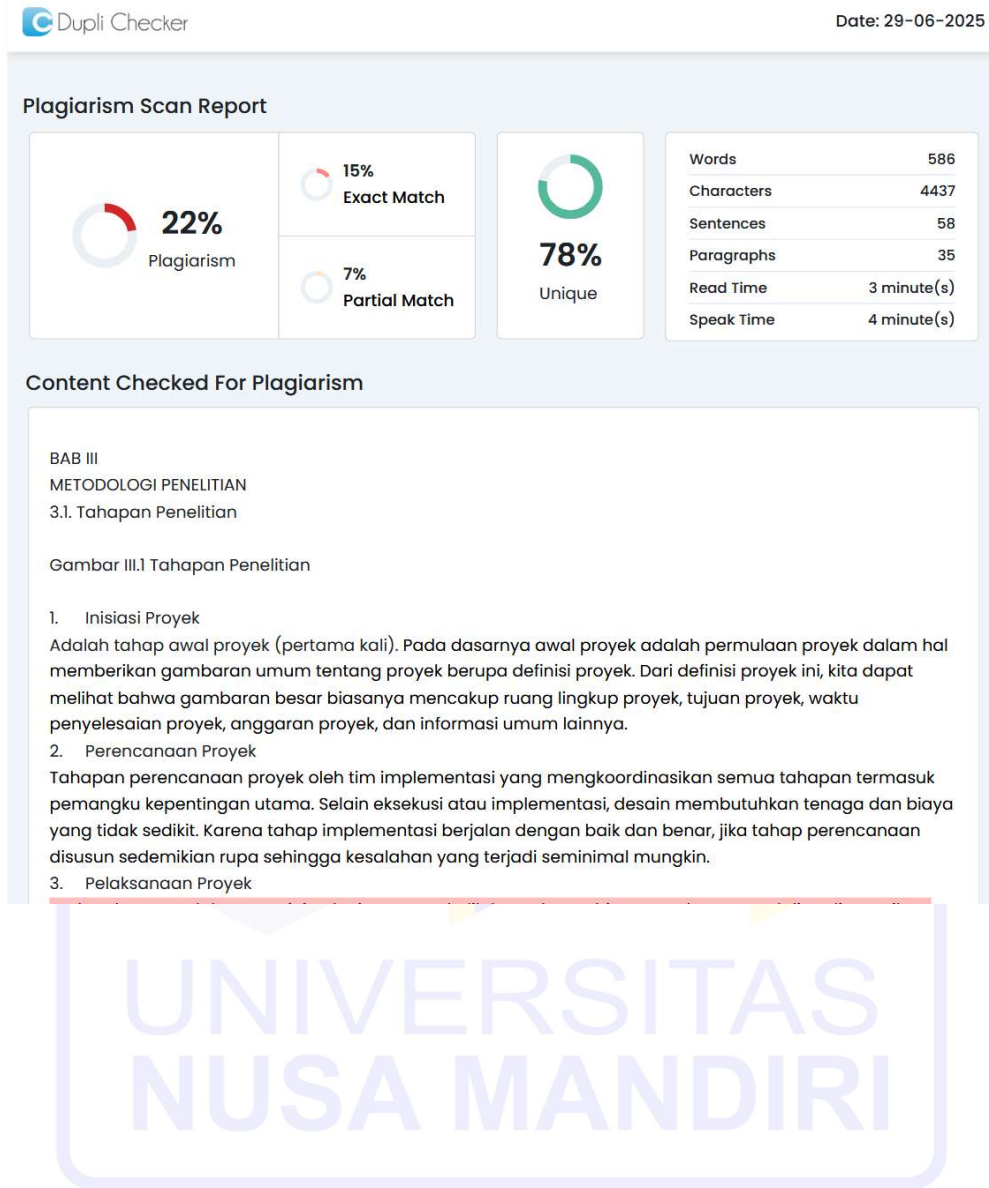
Dupli Checker

Date: 29-06-2025

Plagiarism Scan Report

22%
Plagiarism

15%
Exact Match

7%
Partial Match

78%
Unique

| Words | 586 |
|---|---|
| Characters | 4437 |
| Sentences | 58 |
| Paragraphs | 35 |
| Read Time | 3 minute(s) |
| Speak Time | 4 minute(s) |

Content Checked For Plagiarism

BAB III
METODOLOGI PENELITIAN
3.1. Tahapan Penelitian

Gambar III.1 Tahapan Penelitian

1. Inisiasi Proyek
Adalah tahap awal proyek (pertama kali). Pada dasarnya awal proyek adalah permulaan proyek dalam hal memberikan gambaran umum tentang proyek berupa definisi proyek. Dari definisi proyek ini, kita dapat melihat bahwa gambaran besar biasanya mencakup ruang lingkup proyek, tujuan proyek, waktu penyelesaian proyek, anggaran proyek, dan informasi umum lainnya.
2. Perencanaan Proyek
Tahapan perencanaan proyek oleh tim implementasi yang mengkoordinasikan semua tahapan termasuk pemangku kepentingan utama. Selain eksekusi atau implementasi, desain membutuhkan tenaga dan biaya yang tidak sedikit. Karena tahap implementasi berjalan dengan baik dan benar, jika tahap perencanaan disusun sedemikian rupa sehingga kesalahan yang terjadi seminimal mungkin.
3. Pelaksanaan Proyek
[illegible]

UNIVERSITAS
NUSA MANDIRI